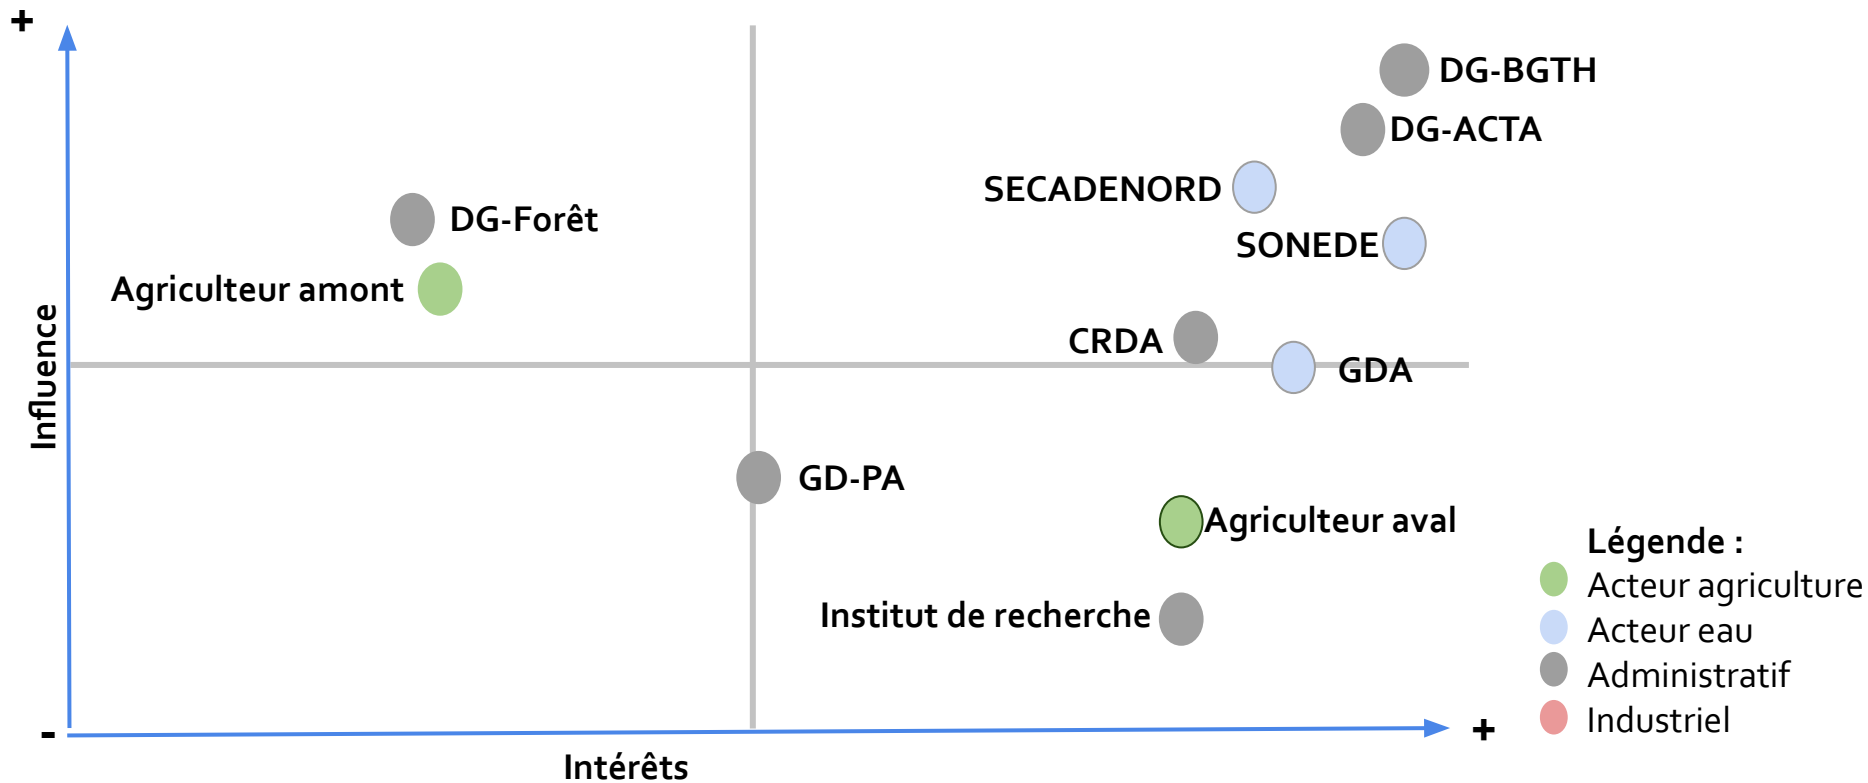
+

Influence

DG-BGTH

DG-ACTA

SECADENORD

DG-Forêt

SONEDE

Agriculteur amont

CRDA

GDA

GD-PA

Agriculteur aval

Institut de recherche

-

Intérêts

+

Légende :
Acteur agriculture
Acteur eau
Administratif
Industriel